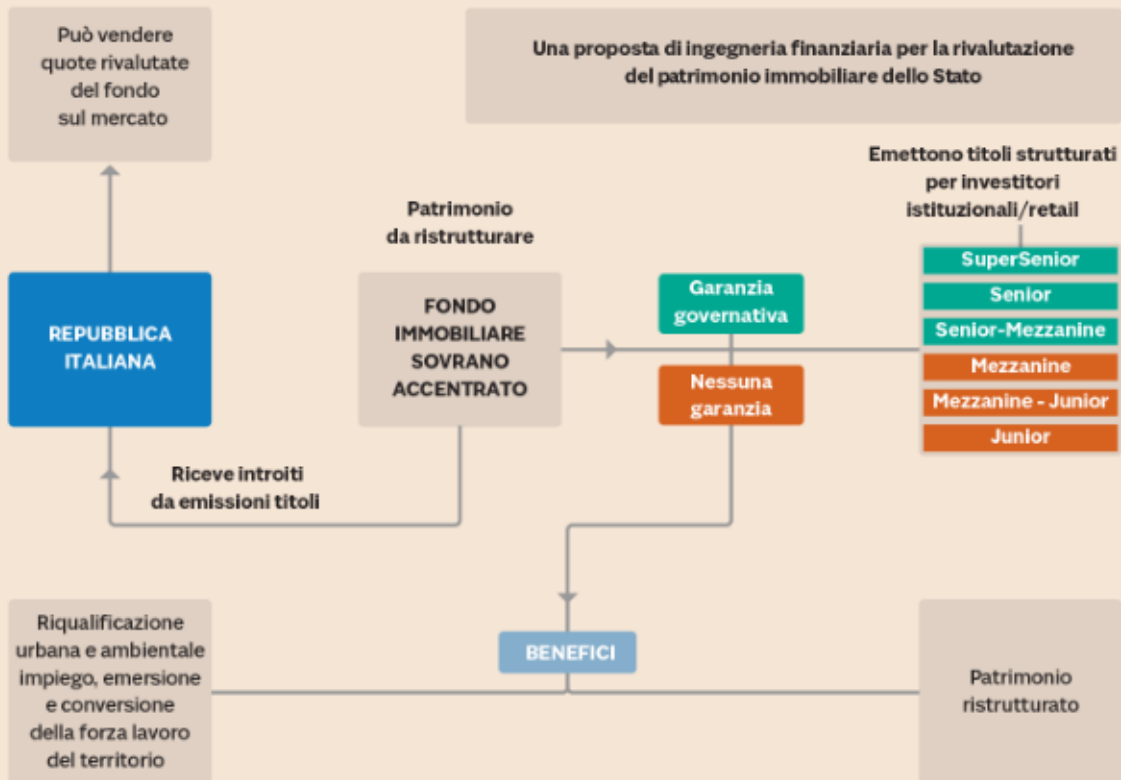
Può vendere quote rivalutate del fondo sul mercato

Una proposta di ingegneria finanziaria per la rivalutazione del patrimonio immobiliare dello Stato

Emettono titoli strutturati per investitori istituzionali/retail

Patrimonio da ristrutturare

REPUBBLICA ITALIANA

FONDO IMMOBILIARE SOVRANO ACCENTRATO

Garanzia governativa

Nessuna garanzia

SuperSenior
Senior
Senior-Mezzanine
Mezzanine
Mezzanine - Junior
Junior

Riceve introiti da emissioni titoli

BENEFICI

Riqualificazione urbana e ambientale impiego, emersione e conversione della forza lavoro del territorio

Patrimonio ristrutturato